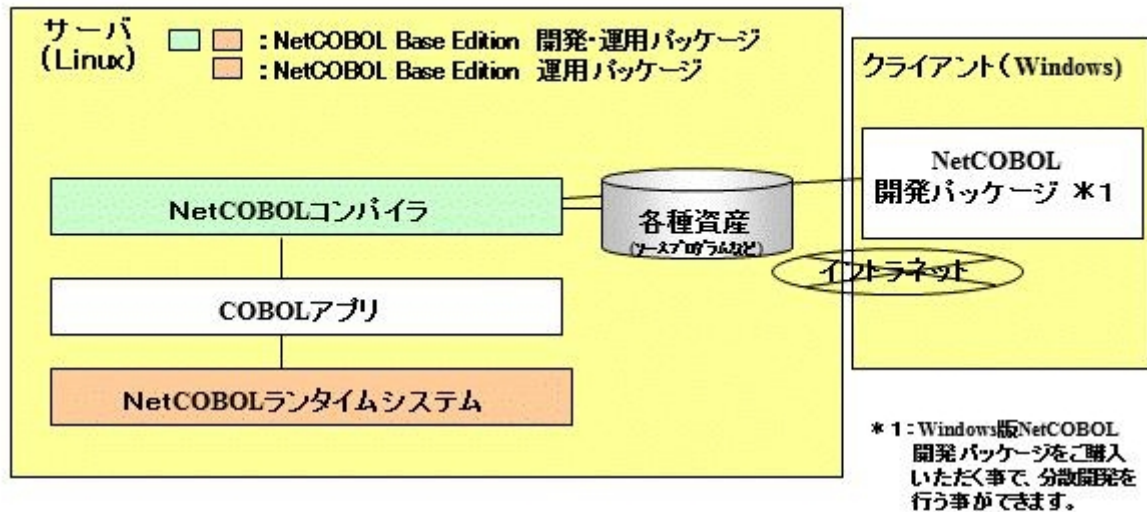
サーバ
(Linux)

：NetCOBOL Base Edition 開発･運用パッケージ
：NetCOBOL Base Edition 運用パッケージ

クライアント（Windows)

NetCOBOL
開発パッケージ ＊1

NetCOBOLコンパイラ

各種資産
(ソースプログラムなど)

イントラネット

COBOLアプリ

NetCOBOLランタイムシステム

＊1：Windows版NetCOBOL 開発パッケージをご購入いただく事で、分散開発を行う事ができます。